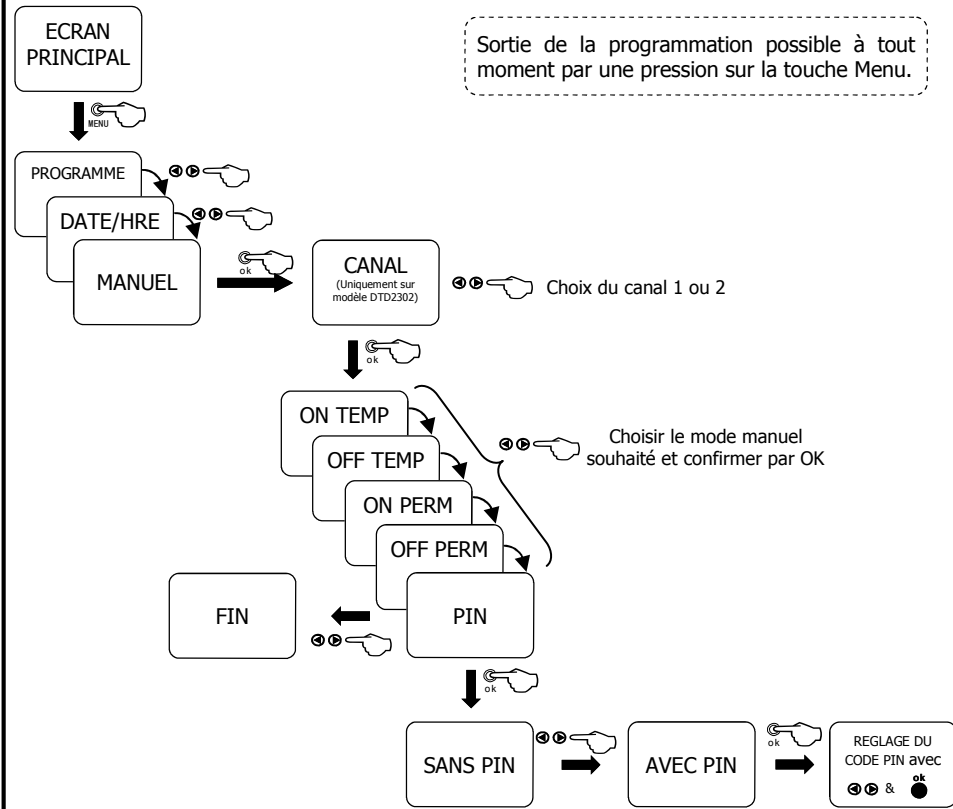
ECRAN PRINCIPAL

Sortie de la programmation possible à tout moment par une pression sur la touche Menu.

MENU

PROGRAMME

DATE/HRE

MANUEL

ok

CANAL
(Uniquement sur modèle DTD2302)

Choix du canal 1 ou 2

ok

ON TEMP

OFF TEMP

ON PERM

OFF PERM

Choisir le mode manuel souhaité et confirmer par OK

FIN

PIN

ok

SANS PIN

AVEC PIN

ok

REGLAGE DU CODE PIN avec & ok